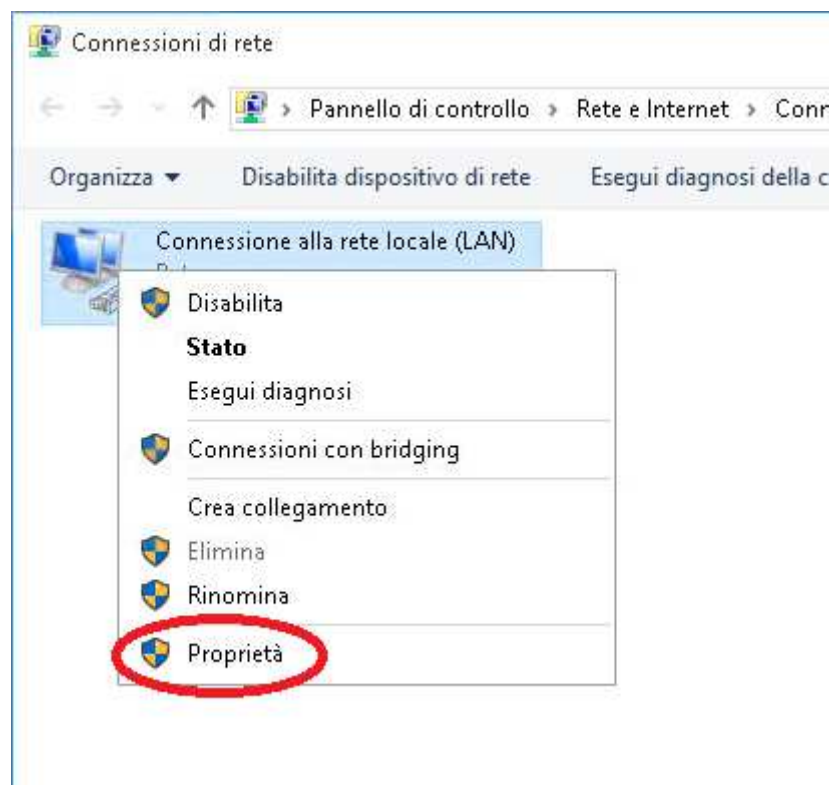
Connessioni di rete

Pannello di controllo › Rete e Internet › Conn

Organizza ▾ Disabilita dispositivo di rete Esegui diagnosi della c

Connessione alla rete locale (LAN)

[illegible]

Disabilita

Stato

Esegui diagnosi

Connessioni con bridging

Crea collegamento

Elimina

Rinomina

Proprietà